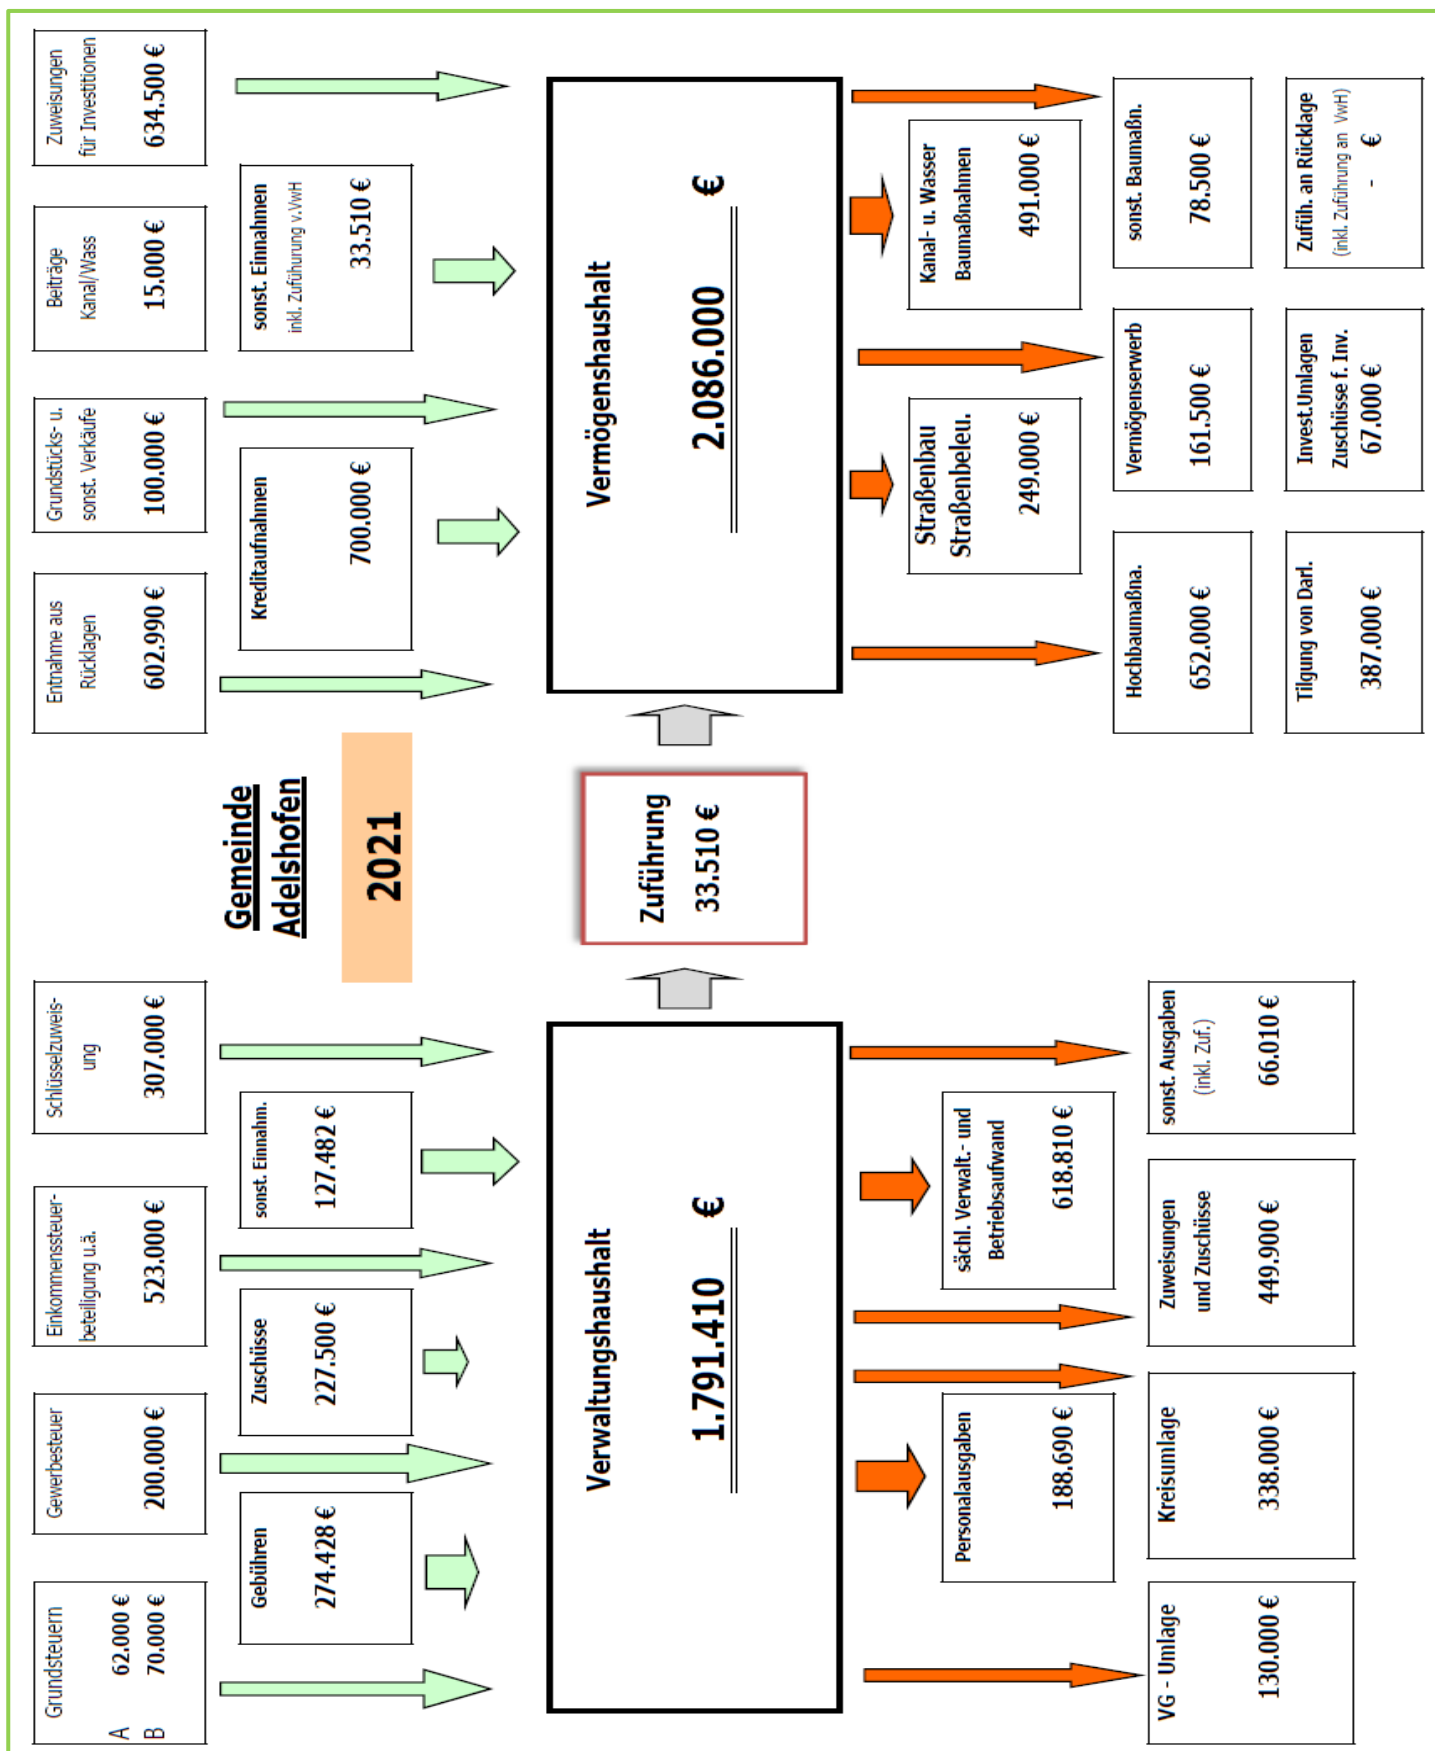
Gemeinde Adelshofen

2021

Zuweisungen für Investitionen
634.500 €

Beiträge Kanal/Wass
15.000 €

Grundstücks- u. sonst. Verkäufe
100.000 €

Entnahme aus Rücklagen
602.990 €

sonst. Einnahmen inkl. Zuführung v.VwH
33.510 €

Kreditaufnahmen
700.000 €

Vermögenshaushalt
2.086.000 €

Kanal- u. Wasser Baumaßnahmen
491.000 €

Straßenbau Straßenbeleu.
249.000 €

sonst. Baumaßn.
78.500 €

Vermögenserwerb
161.500 €

Hochbaumaßna.
652.000 €

Zufüh. an Rücklage (inkl. Zuführung an VwH)
- €

Invest.Umlagen Zuschüsse f. Inv.
67.000 €

Tilgung von Darl.
387.000 €

Zuführung
33.510 €

Schlüsselzuweisung
307.000 €

Einkommensteuerbeteiligung u.ä.
523.000 €

Gewerbesteuer
200.000 €

Grundsteuern
A 62.000 €
B 70.000 €

sonst. Einnahm.
127.482 €

Zuschüsse
227.500 €

Gebühren
274.428 €

Verwaltungshaushalt
1.791.410 €

sächl. Verwalt.- und Betriebsaufwand
618.810 €

Personalausgaben
188.690 €

sonst. Ausgaben (inkl. Zuf.)
66.010 €

Zuweisungen und Zuschüsse
449.900 €

Kreisumlage
338.000 €

VG - Umlage
130.000 €